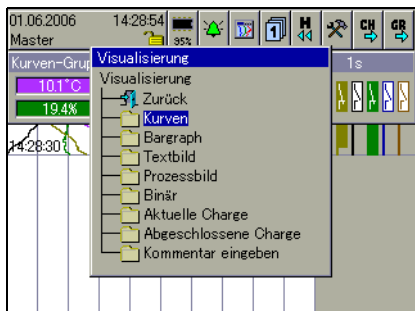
01.06.2006
Master
14:28:54
95%
H
CH
GR
Kurven-Grup
1s
10.1°C
19.4%
14:28:30
Visualisierung
Visualisierung
Zurück
Kurven
Bargraph
Textbild
Prozessbild
Binär
Aktuelle Charge
Abgeschlossene Charge
Kommentar eingeben